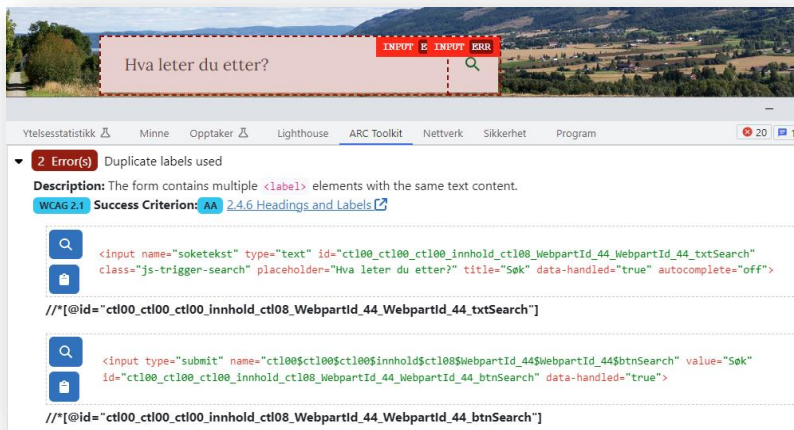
Hva leter du etter?

INPUT E INPUT ERR

Ytelsesstatistikk Minne Opptaker Lighthouse ARC Toolkit Nettverk Sikkerhet Program

20

2 Error(s) Duplicate labels used

**Description:** The form contains multiple <label> elements with the same text content.

WCAG 2.1 **Success Criterion:** AA 2.4.6 Headings and Labels

<input name="soketekst" type="text" id="ctl00_ctl00_ctl00_innhold_ctl08_WebpartId_44_WebpartId_44_txtSearch" class="js-trigger-search" placeholder="Hva leter du etter?" title="Søk" data-handled="true" autocomplete="off">

//*[@id="ctl00_ctl00_ctl00_innhold_ctl08_WebpartId_44_WebpartId_44_txtSearch"]

<input type="submit" name="ctl00$ctl00$ctl00$innhold$ctl08$WebpartId_44$WebpartId_44$btnSearch" value="Søk" id="ctl00_ctl00_ctl00_innhold_ctl08_WebpartId_44_WebpartId_44_btnSearch" data-handled="true">

//*[@id="ctl00_ctl00_ctl00_innhold_ctl08_WebpartId_44_WebpartId_44_btnSearch"]